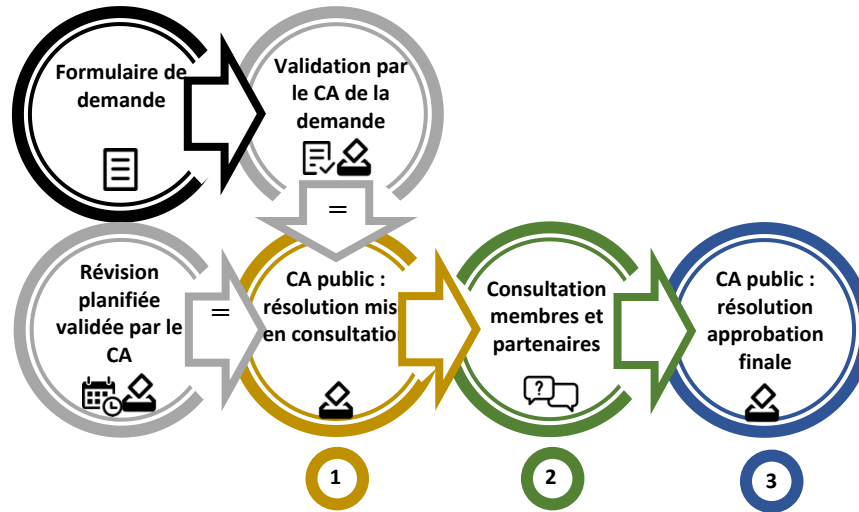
Formulaire de demande

Validation par le CA de la demande

=

Révision planifiée validée par le CA

=

CA public : résolution mis en consultatio

Consultation membres et partenaires

?

CA public : résolution approbation finale

1

2

3